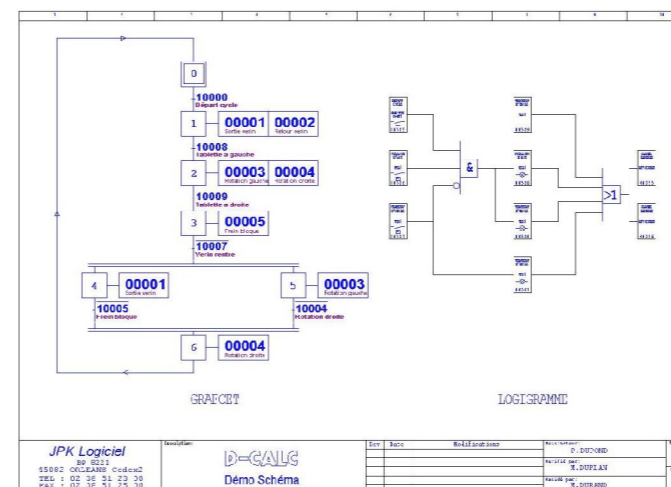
0

10000
Départ cycle

1 00001 Sortie verin 00002 Retour verin

10008
Tablette à gauche

2 00003 Rotation gauche 00004 Rotation droite

10009
Tablette à droite

3 00005 Frein bloque

10007
Verin rentre

4 00001 Sortie verin

5 00003 Rotation gauche

10005
Frein bloque

10004
Rotation droite

6 00004 Rotation droite

&

>1

GRAFCET

LOGIGRAMME

JPK Logiciel
BP 8221
45082 ORLEANS Cedex2
TEL : 02 38 51 23 30
FAX : 02 38 51 25 20

D-CALC

Démo Schéma

| Ind | Date | Modifications |
|---|---|---|

Dessiné par: P.DUPOND
Vérifié par: M.DUPLAN
Validé par: M.DURAND